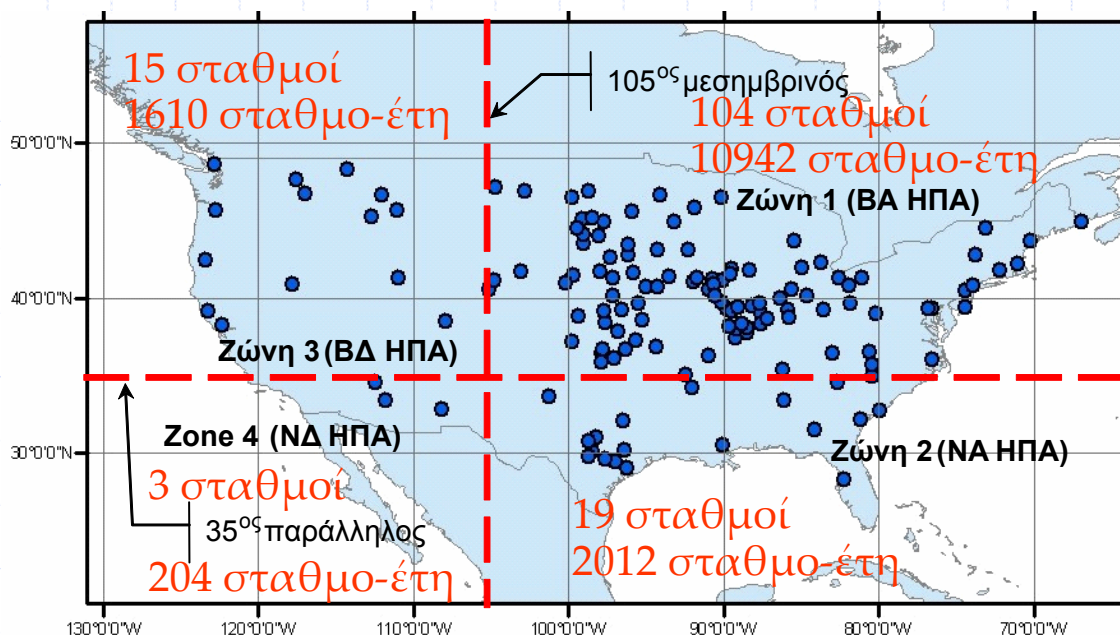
15 σταθμοί
1610 σταθμο-έτη

$105^{ος}$ μεσημβρινός

104 σταθμοί
10942 σταθμο-έτη

Ζώνη 1 (ΒΑ ΗΠΑ)

50°0'0"N

40°0'0"N

Ζώνη 3 (ΒΔ ΗΠΑ)

Zone 4 (ΝΔ ΗΠΑ)

30°0'0"N

Ζώνη 2 (ΝΑ ΗΠΑ)

3 σταθμοί

$35^{ος}$ παράλληλος

204 σταθμο-έτη

19 σταθμοί
2012 σταθμο-έτη

130°0'0"W 120°0'0"W 110°0'0"W 100°0'0"W 90°0'0"W 80°0'0"W 70°0'0"W